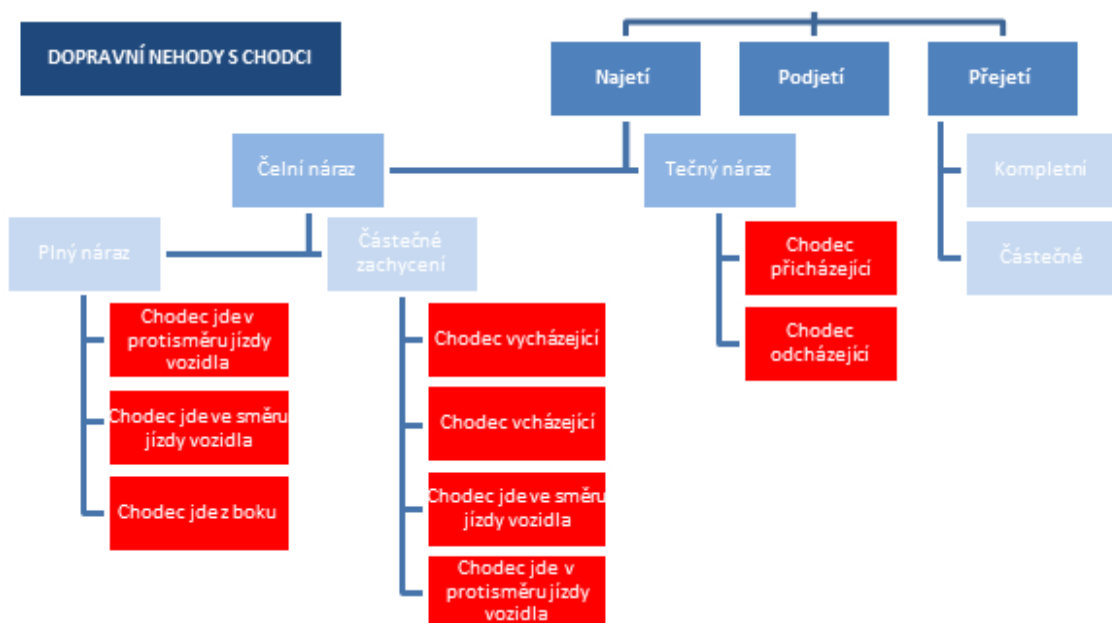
DOPRAVNÍ NEHODY S CHODCI

Najetí

Podjetí

Přejetí

Čelní náraz

Tečný náraz

Kompletní

Částečné

Plný náraz

Částečné zachycení

Chodec přicházející

Chodec odcházející

Chodec jde v protisměru jízdy vozidla

Chodec jde ve směru jízdy vozidla

Chodec jde z boku

Chodec vycházející

Chodec vcházející

Chodec jde ve směru jízdy vozidla

Chodec jde v protisměru jízdy vozidla